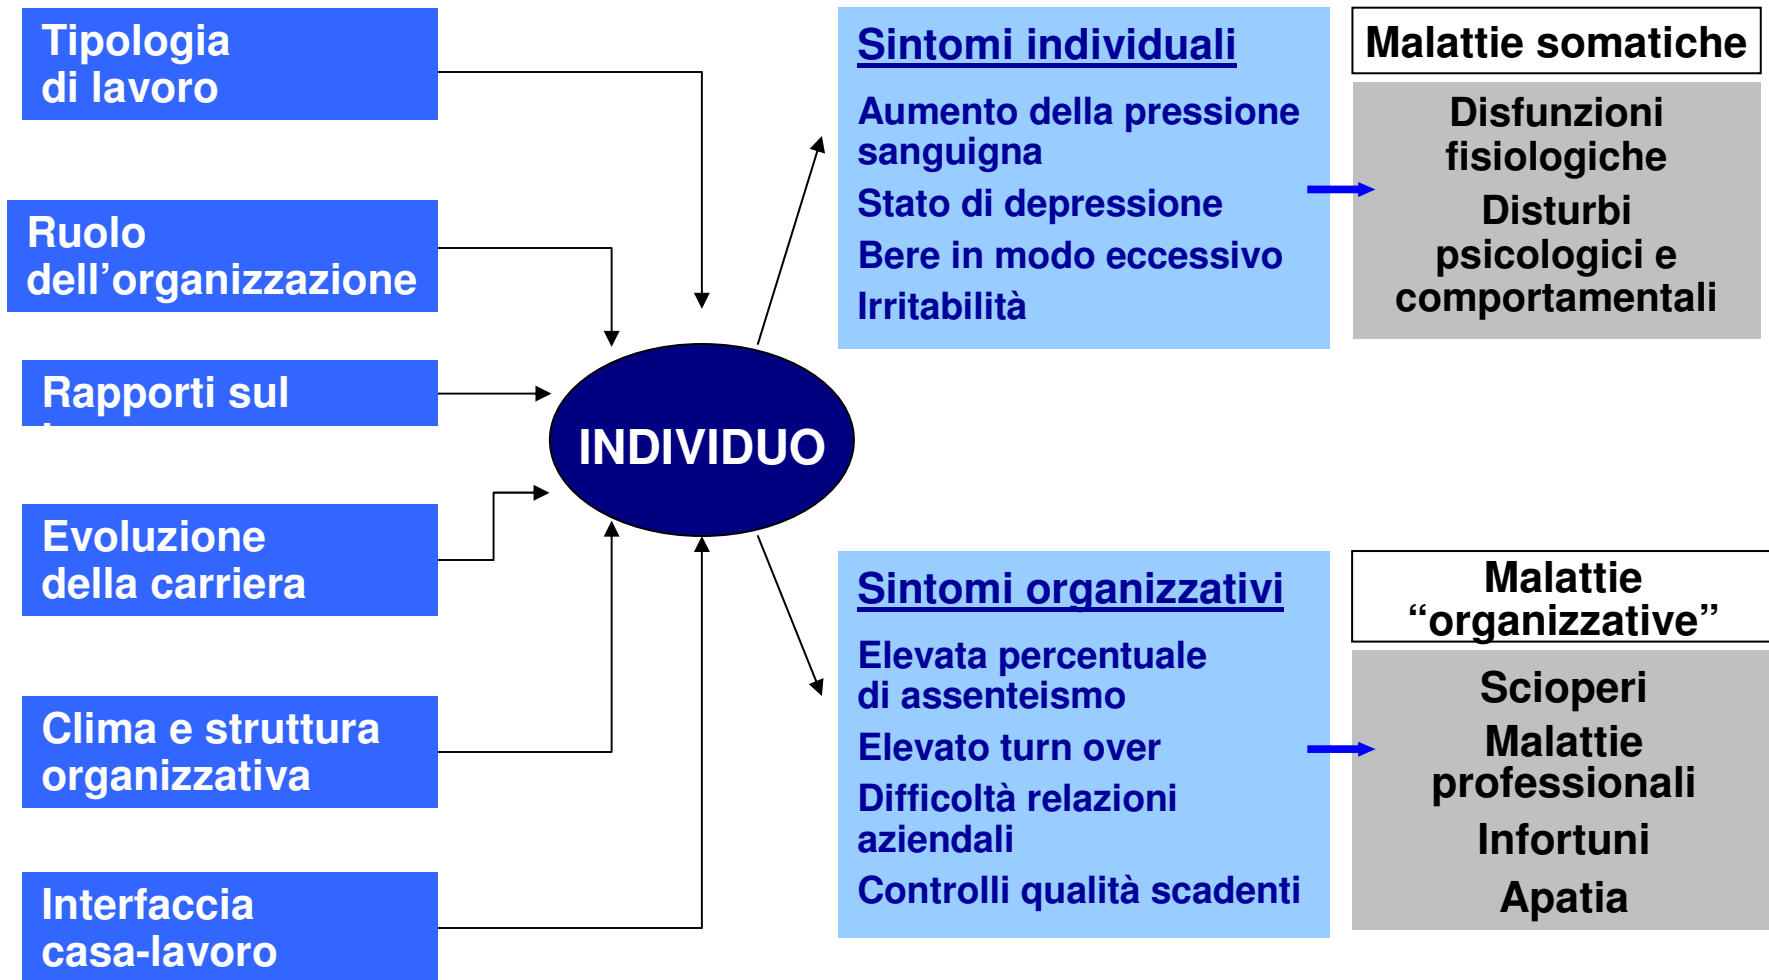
Tipologia di lavoro

Ruolo dell’organizzazione

Rapporti sul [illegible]

Evoluzione della carriera

Clima e struttura organizzativa

Interfaccia casa-lavoro

INDIVIDUO

Sintomi individuali

Aumento della pressione sanguigna

Stato di depressione

Bere in modo eccessivo

Irritabilità

Malattie somatiche

Disfunzioni fisiologiche

Disturbi psicologici e comportamentali

Sintomi organizzativi

Elevata percentuale di assenteismo

Elevato turn over

Difficoltà relazioni aziendali

Controlli qualità scadenti

Malattie “organizzative”

Scioperi

Malattie professionali

Infortuni

Apatia